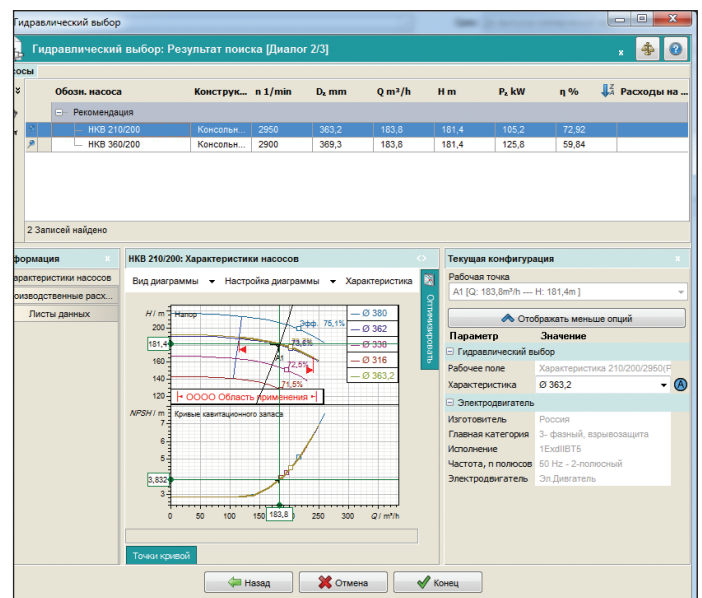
Гидравлический выбор

Гидравлический выбор: Результат поиска [Диалог 2/3]

насосы

| Обозн. насоса | Конструк... | n 1/min | D₂ mm | Q m³/h | H m | P₂ kW | η % | Расходы на ... |
|---|---|---|---|---|---|---|---|---|
| Рекомендация | | | | | | | | |
| НКВ 210/200 | Консольн... | 2950 | 363,2 | 183,8 | 181,4 | 105,2 | 72,92 | |
| НКВ 360/200 | Консольн... | 2900 | 369,3 | 183,8 | 181,4 | 125,8 | 59,84 | |

2 Записей найдено

формация

характеристики насосов

оизводственные расх...

Листы данных

НКВ 210/200: Характеристики насосов

Вид диаграммы ▾ Настройка диаграммы ▾ Характеристика

Оптимизировать

H / m Напор

200 180 160 140 120 100

181,4

Эфф. 75,1%

73,6%

72,5%

71,5%

A1

— Ø 380
— Ø 362
— Ø 338
— Ø 316
— Ø 363,2

⊢ OOOO Область применения ⊣

NPSH / m Кривые кавитационного запаса

7 6 5 4 3

3,832

0 50 100 150 200 250 300 Q / m³/h

183,8

Точки кривой

Текущая конфигурация

Рабочая точка

A1 [Q: 183,8m³/h --- H: 181,4m ]

Отображать меньше опций

Параметр Значение

Гидравлический выбор

Рабочее поле Характеристика 210/200/2950(Р

Характеристика Ø 363,2

Электродвигатель

Изготовитель Россия

Главная категория 3- фазный, взрывозащита

Исполнение 1ExdIIBT5

Частота, n полюсов 50 Hz - 2-полюсный

Электродвигатель Эл.Двигатель

Назад Отмена Конец